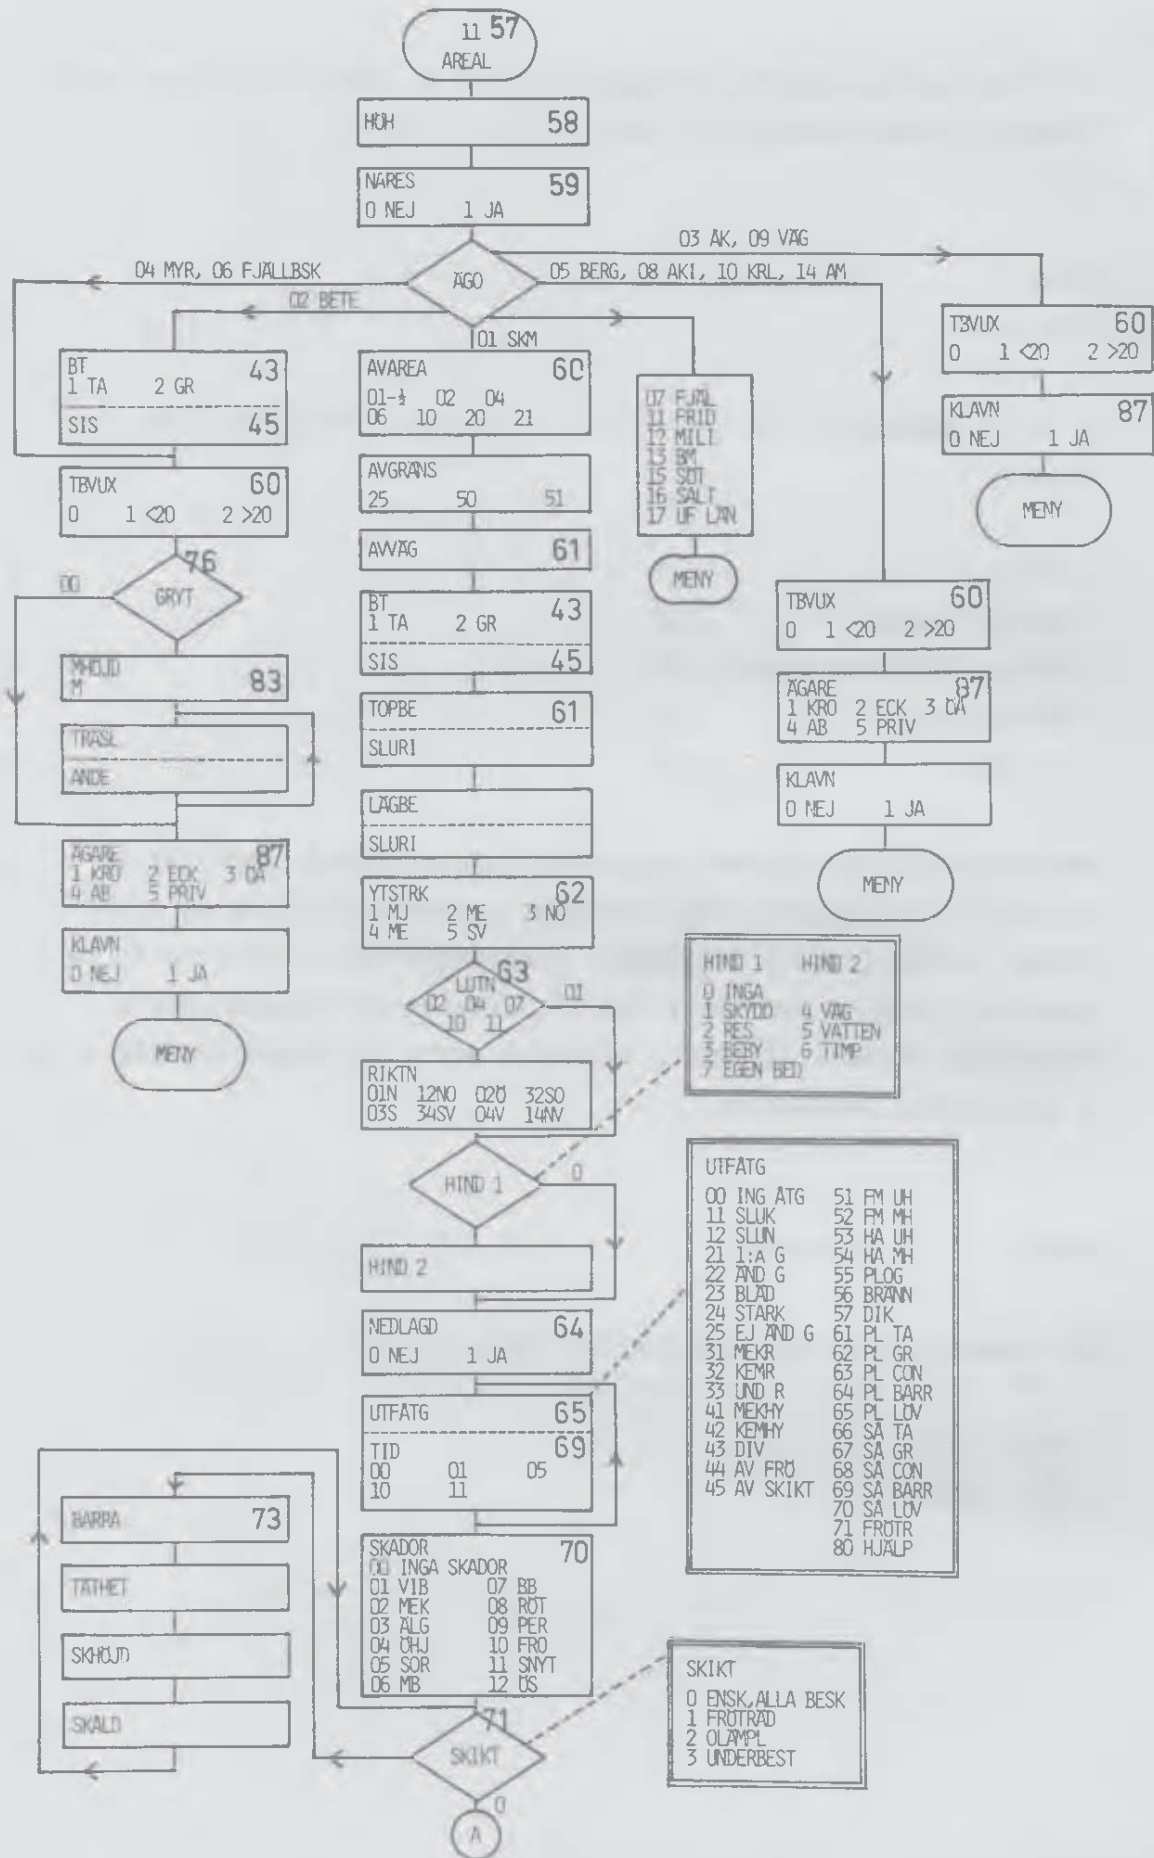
11 57
AREAL

HÖH 58

NARES 59
0 NEJ 1 JA

ÄGO

03 ÄK, 09 VÄG

04 MYR, 06 FJÄLLBSK

05 BERG, 08 AKI, 10 KRL, 14 AM

02 BETE

01 SKM

T3VUX 60
0 1 <20 2 >20

KLAVN 87
0 NEJ 1 JA

MENY

BT 43
1 TA 2 GR
SIS 45

TBVUX 60
0 1 <20 2 >20

76
GRYT
00

MHÖJD 83
M

TRÄSL
ANDE

ÄGARE 87
1 KRO 2 ECK 3 DA
4 AB 5 PRIV

KLAVN
0 NEJ 1 JA

MENY

AVAREA 60
01-½ 02 04
06 10 20 21

AVGRÄNS
25 50 51

AVVÄG 61

BT 43
1 TA 2 GR
SIS 45

TOPBE 61
SLURI

LÄGBE
SLURI

YTSTRK 62
1 MJ 2 ME 3 NO
4 ME 5 SV

63
LUTN
02 04 07
10 11
01

RIKTN
01N 12NO 02Ö 32SO
03S 34SV 04V 14NV

HIND 1
0

HIND 2

NEDLAGD 64
0 NEJ 1 JA

UTFÄTG 65
TID 69
00 01 05
10 11

SKADOR 70
00 INGA SKADOR
01 VIB 07 BB
02 MEK 08 RÖT
03 ÄLG 09 PER
04 ÖHJ 10 FRO
05 SOR 11 SNYT
06 MB 12 ÖS

71
SKIKT
0
A

BARPA 73
TÄTHET
SKHÖJD
SKÅLD

07 FJÄL
11 FRID
12 MILI
13 BM
15 SOT
16 SALT
17 UF LÄN

MENY

TBVUX 60
0 1 <20 2 >20

ÄGARE 87
1 KRO 2 ECK 3 DA
4 AB 5 PRIV

KLAVN
0 NEJ 1 JA

MENY

HIND 1 HIND 2
0 INGA
1 SKYDD 4 VÄG
2 RES 5 VATTEN
3 BEBY 6 TIMP
7 EGEN BED

UTFÄTG
00 ING ÅTG 51 FM UH
11 SLUK 52 FM MH
12 SLUN 53 HA UH
21 1:A G 54 HA MH
22 ÄND G 55 PLOG
23 BLÄD 56 BRÄNN
24 STARK 57 DIK
25 EJ ÄND G 61 PL TA
31 MEKR 62 PL GR
32 KEMR 63 PL CON
33 UND R 64 PL BARR
41 MEKHY 65 PL LÖV
42 KEMHY 66 SÅ TA
43 DIV 67 SÅ GR
44 AV FRÖ 68 SÅ CON
45 AV SKIKT 69 SÅ BARR
70 SÅ LÖV
71 FRÖTR
80 HJÄLP

SKIKT
0 ENSK,ALLA BESK
1 FRÖTRÄD
2 OLÄMPL
3 UNDERBEST